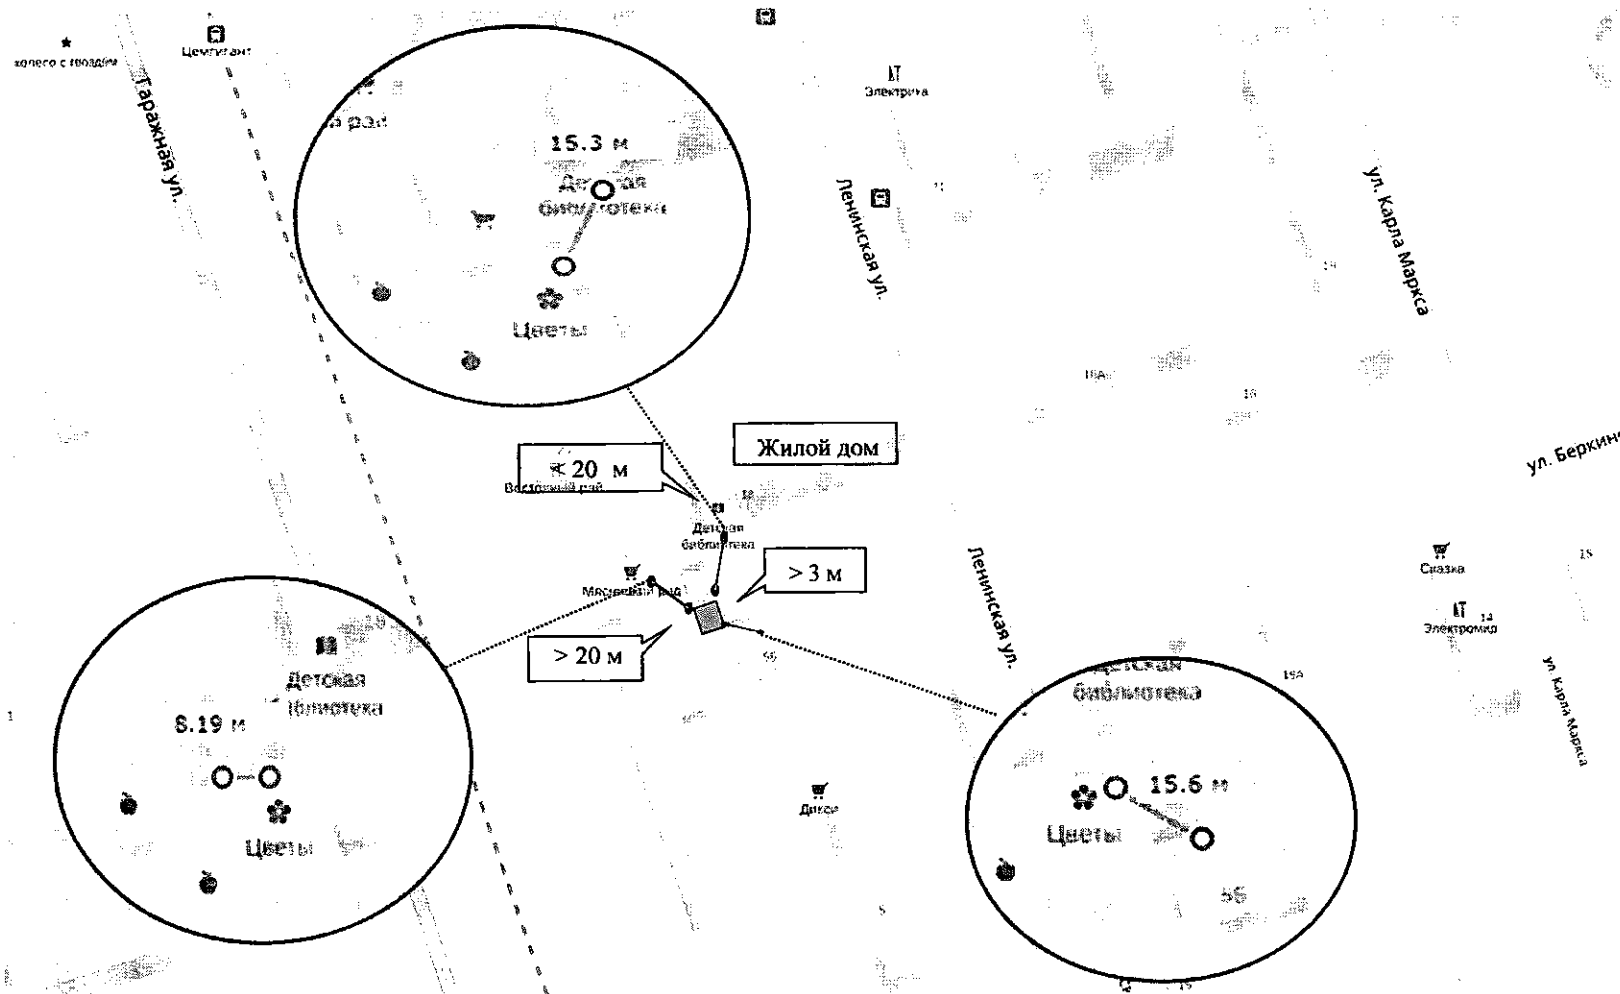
колесо с гвоздём

Цемиттант

Таражная ул.

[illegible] рэй

15.3 м

Детская библиотека

Цветы

Электрика

Ленинская ул.

ул. Карла Маркса

16А

16

Жилой дом

< 20 м

Восточный рай

18

Детская библиотека

> 3 м

Мясной ряд

> 20 м

56

Ленинская ул.

ул. Беркина

Сказка

Электромир

14

15

ул. Карла Маркса

Детская библиотека

8.19 м

Цветы

Детская библиотека

15.6 м

Цветы

15А

56

Дикси

5